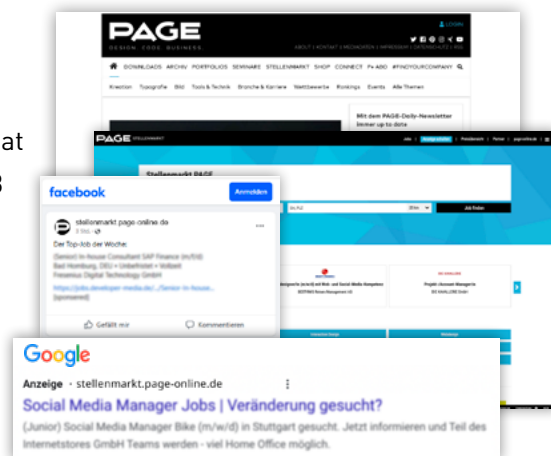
PAGE
DESIGN. CODE. BUSINESS.

LOGIN

ABOUT | KONTAKT | MEDIADATEN | IMPRESSUM | DATENSCHUTZ | RSS

DOWNLOADS ARCHIV PORTFOLIOS SEMINARE STELLENMARKT SHOP CONNECT P+ ABO #FINDYOURCOMPANY

Kreation Typografie Bild Tools & Technik Branche & Karriere Wettbewerbe Rankings Events Alle Themen

Mit dem PAGE-Daily-Newsletter immer up to date

at

3

PAGE STELLENMARKT

Stellenmarkt PAGE

Job finden

Projekt Account Manager/in

facebook

Anmelden

stellenmarkt.page-online.de
3 Std.

Der Top-Job der Woche:

(Senior) In-house Consultant SAP Finance (m/f/d)
Bad Homburg, DEU + Unbefristet + Vollzeit
Fresenius Digital Technology GmbH

https://jobs.developer-media.de/.../Senior-In-house...
[sponsored]

Gefällt mir

Kommentieren

Google

Anzeige · stellenmarkt.page-online.de

Social Media Manager Jobs | Veränderung gesucht?

(Junior) Social Media Manager Bike (m/w/d) in Stuttgart gesucht. Jetzt informieren und Teil des Internetstores GmbH Teams werden - viel Home Office möglich.